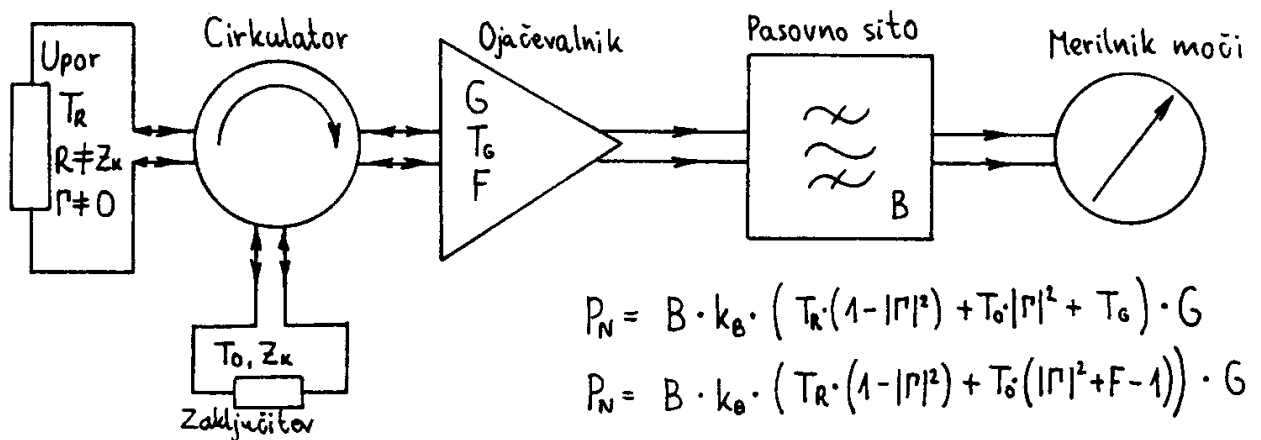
Upor
$T_R$
$R \neq Z_K$
$\Gamma \neq 0$

Cirkulator

Ojačevalnik
G
$T_G$
F

Pasovno sito
B

Merilnik moči

$T_0, Z_K$
Zaključitev

$P_N = B \cdot k_B \cdot \left( T_R \cdot (1-|\Gamma|^2) + T_0 \cdot |\Gamma|^2 + T_G \right) \cdot G$

$P_N = B \cdot k_B \cdot \left( T_R \cdot (1-|\Gamma|^2) + T_0 \cdot \left(|\Gamma|^2 + F - 1\right) \right) \cdot G$